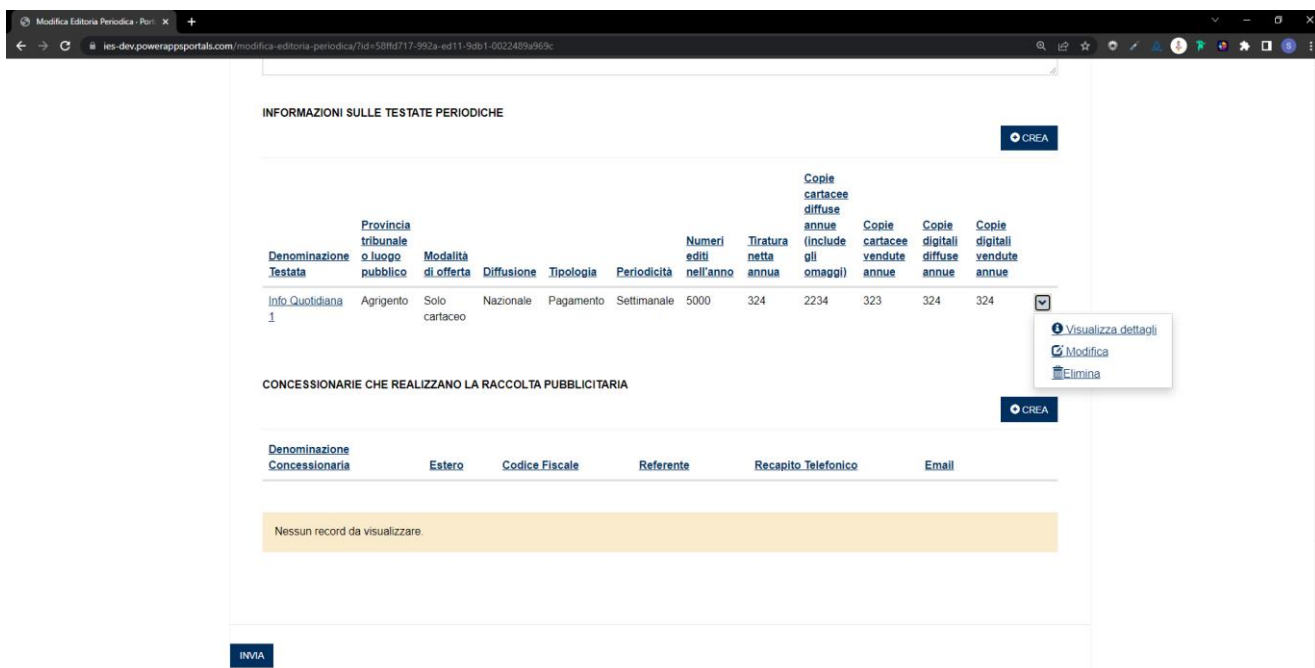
Modifica Editoria Periodica - Port ×

ies-dev.powerappsportals.com/modifica-editoria-periodica/?id=58ffd717-992a-ed11-9db1-0022489a969c

INFORMAZIONI SULLE TESTATE PERIODICHE

CREA

| Denominazione Testata | Provincia tribunale o luogo pubblico | Modalità di offerta | Diffusione | Tipologia | Periodicità | Numeri editi nell'anno | Tiratura netta annua | Copie cartacee diffuse annue (include gli omaggi) | Copie cartacee vendute annue | Copie digitali diffuse annue | Copie digitali vendute annue |
|---|---|---|---|---|---|---|---|---|---|---|---|
| Info Quotidiana 1 | Agrigento | Solo cartaceo | Nazionale | Pagamento | Settimanale | 5000 | 324 | 2234 | 323 | 324 | 324 |

Visualizza dettagli
Modifica
Elimina

CONCESSIONARIE CHE REALIZZANO LA RACCOLTA PUBBLICITARIA

CREA

| Denominazione Concessionaria | Estero | Codice Fiscale | Referente | Recapito Telefonico | Email |
|---|---|---|---|---|---|

Nessun record da visualizzare.

INVIA